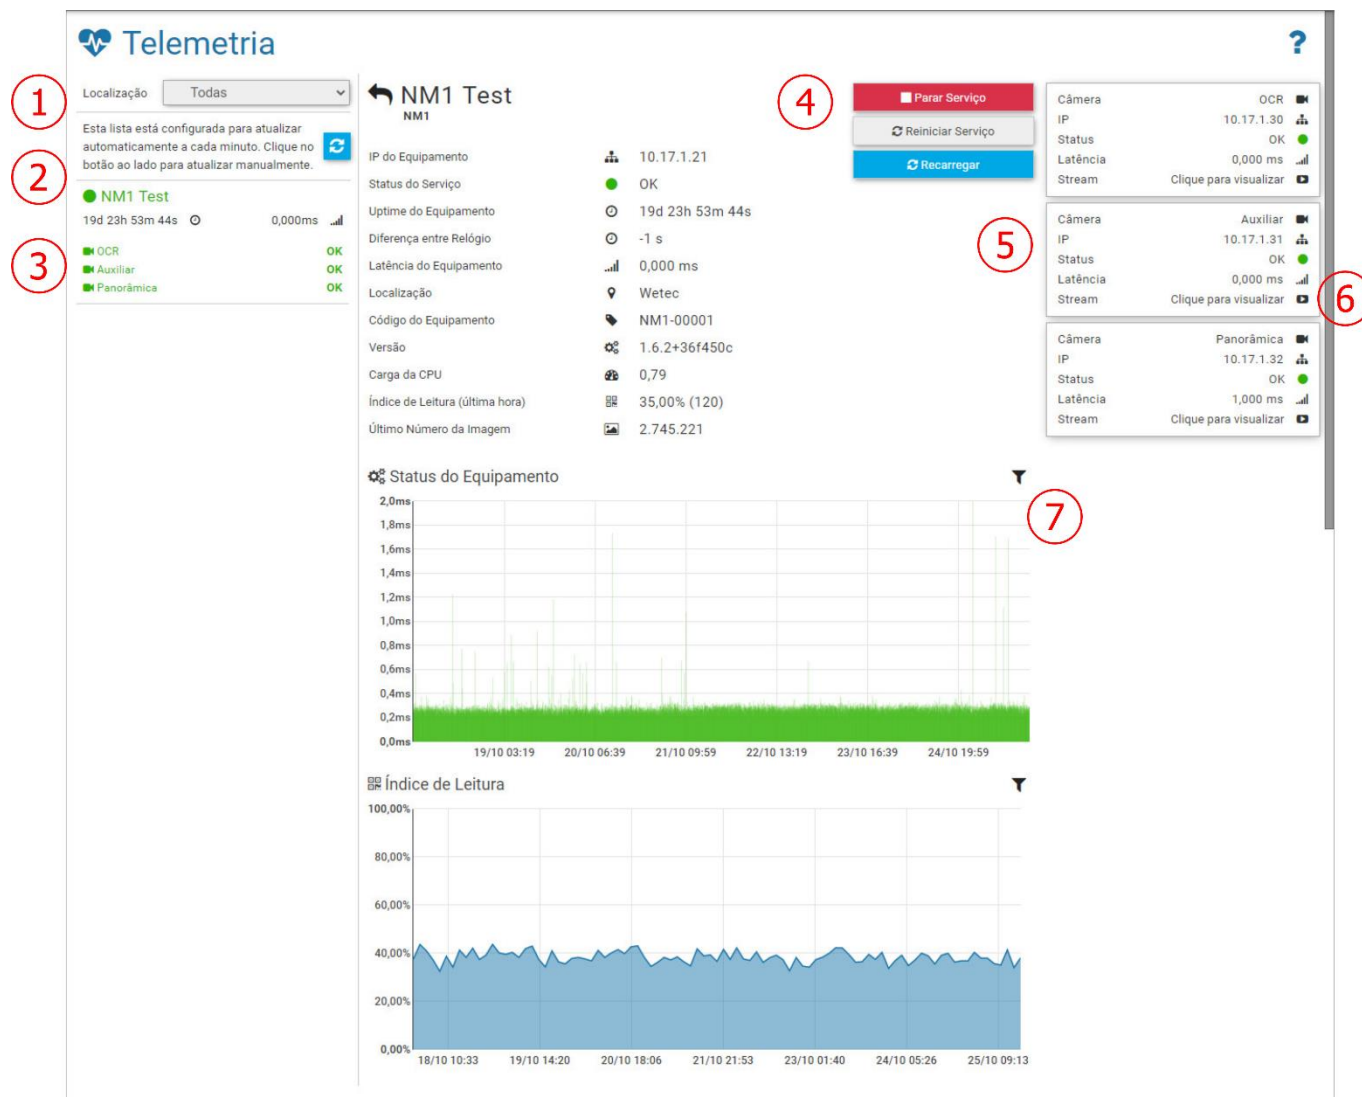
Telemetria

?

1

Localização Todas

Esta lista está configurada para atualizar automaticamente a cada minuto. Clique no botão ao lado para atualizar manualmente.

2

NM1 Test

19d 23h 53m 44s 0,000ms

3

OCR OK
Auxiliar OK
Panorâmica OK

NM1 Test
NM1

4

Parar Serviço
Reiniciar Serviço
Recarregar

| | |
|---|---|
| IP do Equipamento | 10.17.1.21 |
| Status do Serviço | OK |
| Uptime do Equipamento | 19d 23h 53m 44s |
| Diferença entre Relógio | -1 s |
| Latência do Equipamento | 0,000 ms |
| Localização | Wetec |
| Código do Equipamento | NM1-00001 |
| Versão | 1.6.2+36f450c |
| Carga da CPU | 0,79 |
| Índice de Leitura (última hora) | 35,00% (120) |
| Último Número da Imagem | 2.745.221 |

| | |
|---|---|
| Câmera | OCR |
| IP | 10.17.1.30 |
| Status | OK |
| Latência | 0,000 ms |
| Stream | Clique para visualizar |

5

| | |
|---|---|
| Câmera | Auxiliar |
| IP | 10.17.1.31 |
| Status | OK |
| Latência | 0,000 ms |
| Stream | Clique para visualizar |

6

| | |
|---|---|
| Câmera | Panorâmica |
| IP | 10.17.1.32 |
| Status | OK |
| Latência | 1,000 ms |
| Stream | Clique para visualizar |

Status do Equipamento

7

2,0ms
1,8ms
1,6ms
1,4ms
1,2ms
1,0ms
0,8ms
0,6ms
0,4ms
0,2ms
0,0ms
19/10 03:19 20/10 06:39 21/10 09:59 22/10 13:19 23/10 16:39 24/10 19:59

Índice de Leitura

100,00%
80,00%
60,00%
40,00%
20,00%
0,00%
18/10 10:33 19/10 14:20 20/10 18:06 21/10 21:53 23/10 01:40 24/10 05:26 25/10 09:13